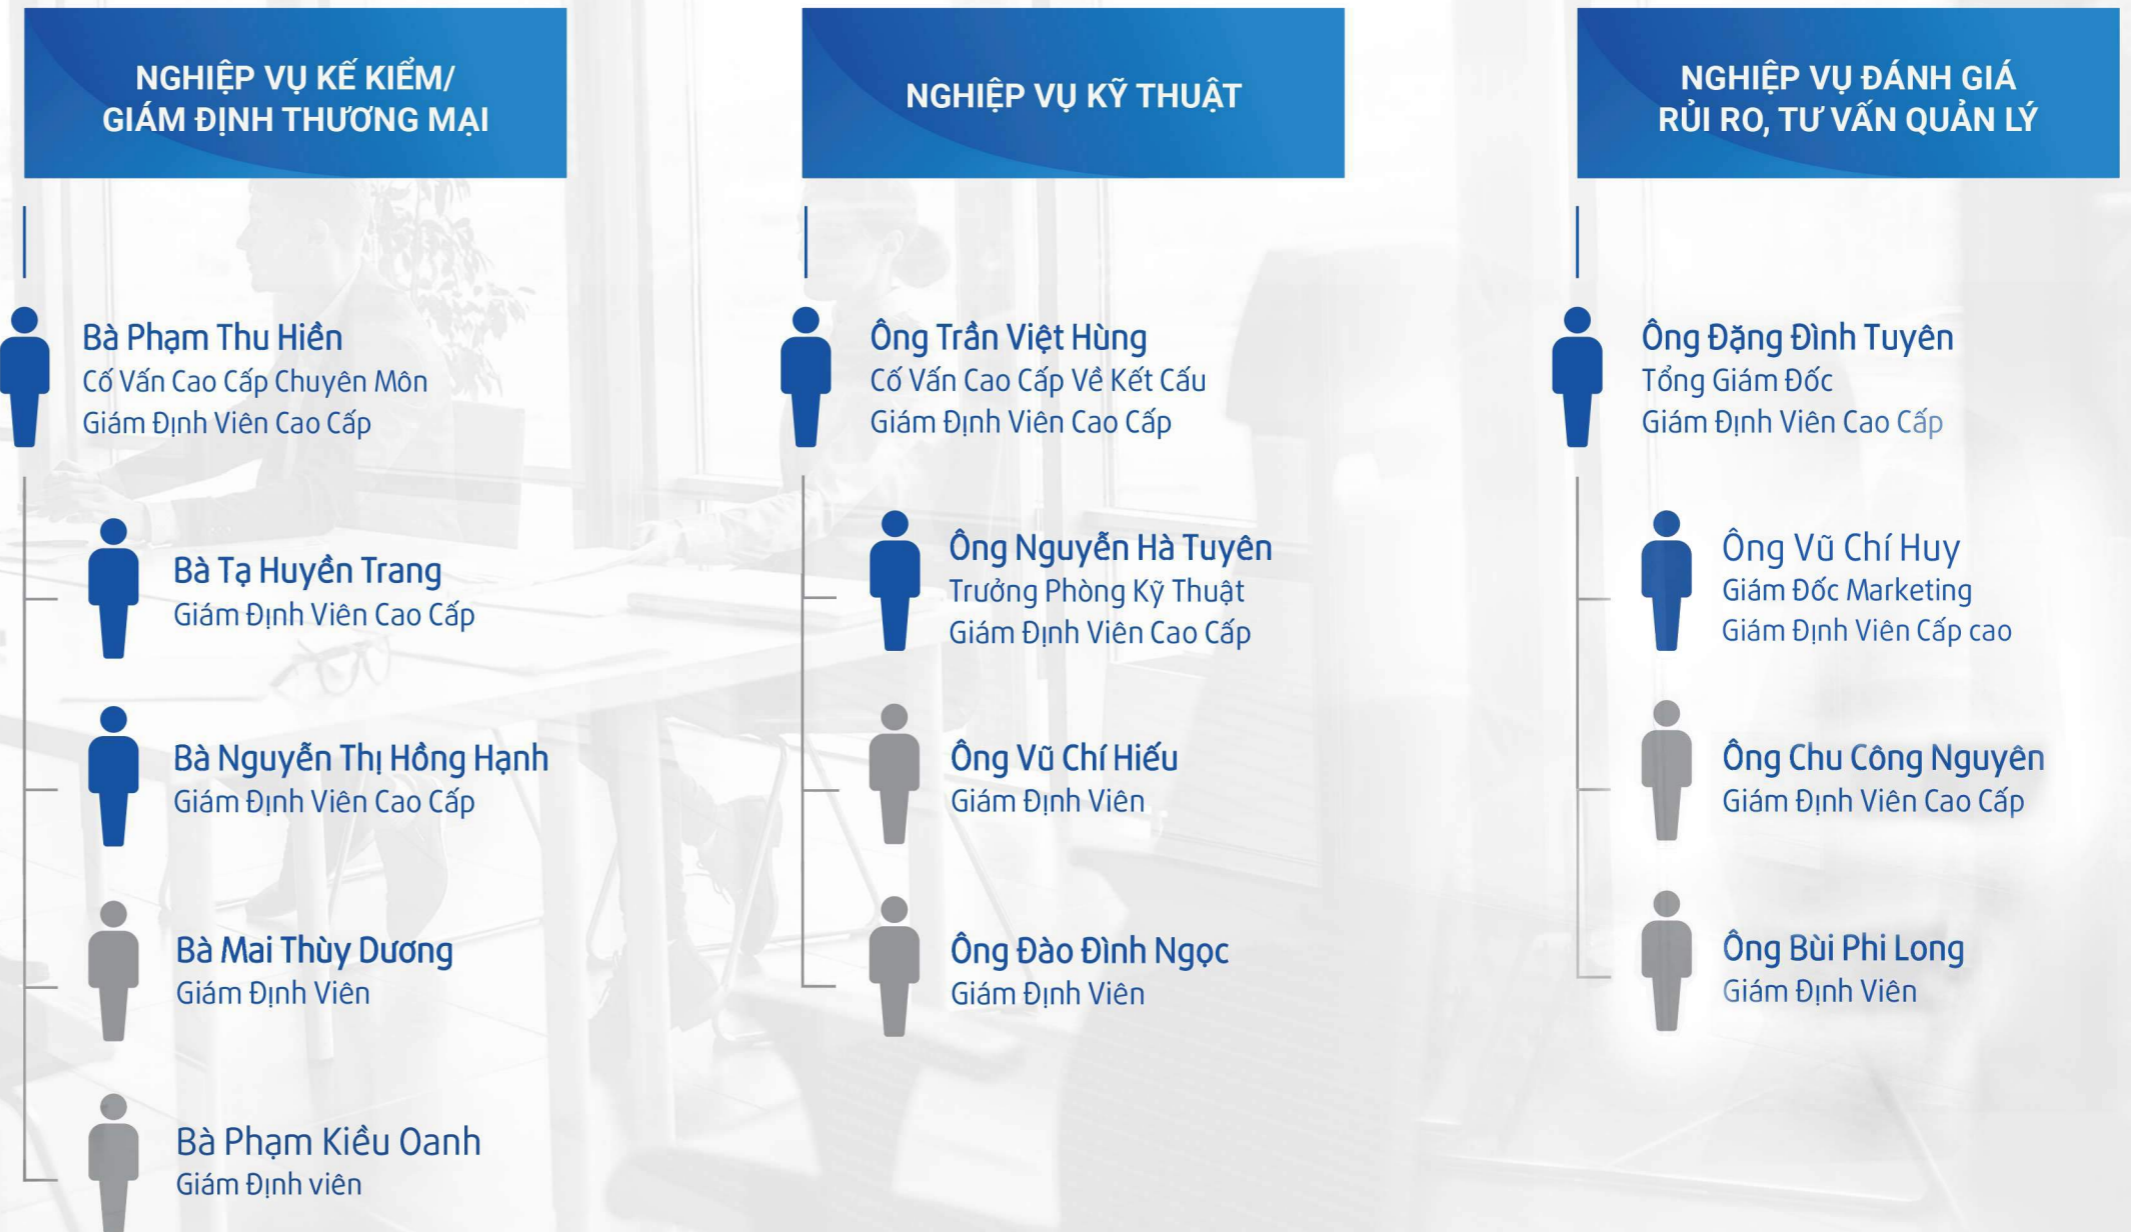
NGHIỆP VỤ KẾ KIỂM/
GIÁM ĐỊNH THƯƠNG MẠI

Bà Phạm Thu Hiền
Cố Vấn Cao Cấp Chuyên Môn
Giám Định Viên Cao Cấp

Bà Tạ Huyền Trang
Giám Định Viên Cao Cấp

Bà Nguyễn Thị Hồng Hạnh
Giám Định Viên Cao Cấp

Bà Mai Thùy Dương
Giám Định Viên

Bà Phạm Kiều Oanh
Giám Định viên

NGHIỆP VỤ KỸ THUẬT

Ông Trần Việt Hùng
Cố Vấn Cao Cấp Về Kết Cấu
Giám Định Viên Cao Cấp

Ông Nguyễn Hà Tuyên
Trưởng Phòng Kỹ Thuật
Giám Định Viên Cao Cấp

Ông Vũ Chí Hiếu
Giám Định Viên

Ông Đào Đình Ngọc
Giám Định Viên

NGHIỆP VỤ ĐÁNH GIÁ
RỦI RO, TƯ VẤN QUẢN LÝ

Ông Đặng Đình Tuyên
Tổng Giám Đốc
Giám Định Viên Cao Cấp

Ông Vũ Chí Huy
Giám Đốc Marketing
Giám Định Viên Cấp cao

Ông Chu Công Nguyên
Giám Định Viên Cao Cấp

Ông Bùi Phi Long
Giám Định Viên